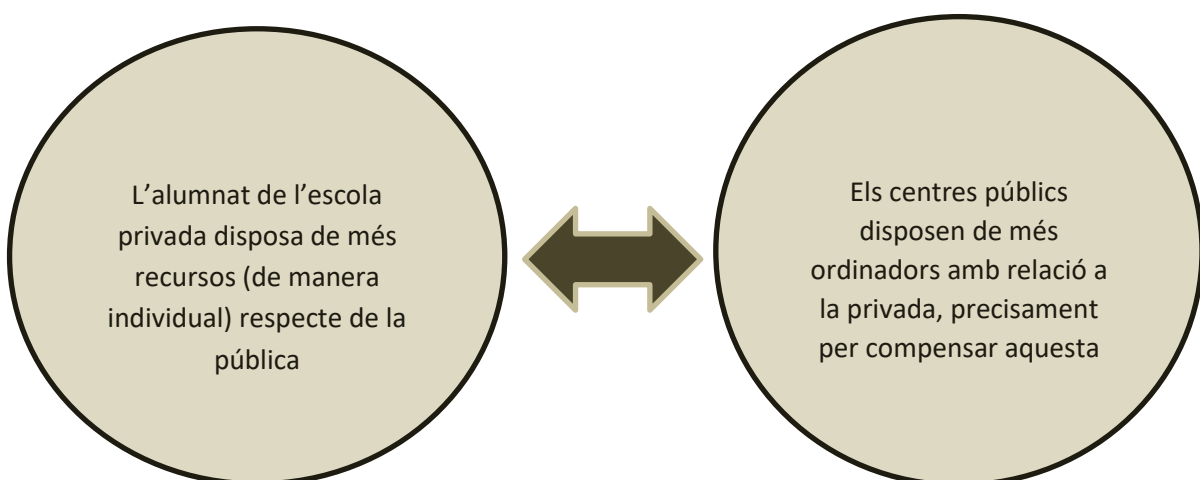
L’alumnat de l’escola privada disposa de més recursos (de manera individual) respecte de la pública

Els centres públics disposen de més ordinadors amb relació a la privada, precisament per compensar aquesta